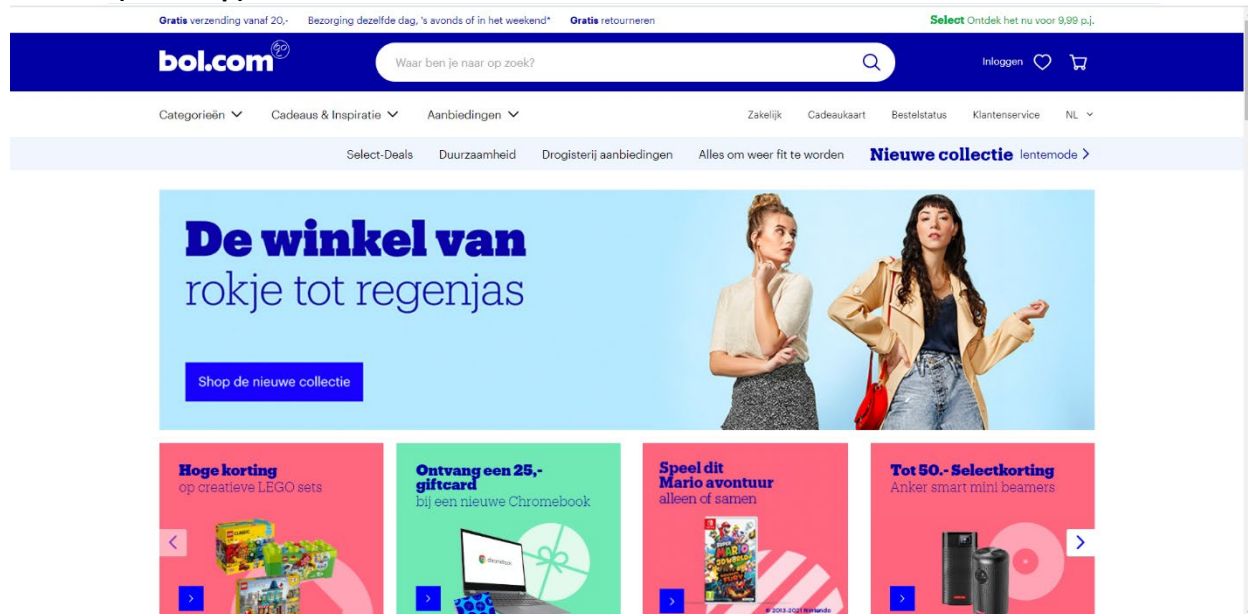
Gratis verzending vanaf 20,- Bezorging dezelfde dag, 's avonds of in het weekend* Gratis retourneren

Select Ontdek het nu voor 9,99 p.j.

bol.com

Waar ben je naar op zoek?

Inloggen

Categorieën Cadeaus & Inspiratie Aanbiedingen

Zakelijk Cadeaukaart Bestelstatus Klantenservice NL

Select-Deals Duurzaamheid Drogisterij aanbiedingen Alles om weer fit te worden

Nieuwe collectie lentemode

De winkel van rokje tot regenjas

Shop de nieuwe collectie

Hoge korting op creatieve LEGO sets

Ontvang een 25,- giftcard bij een nieuwe Chromebook

Speel dit Mario avontuur alleen of samen

Tot 50.- Selectkorting Anker smart mini beamers

© 2013-2021 Nintendo